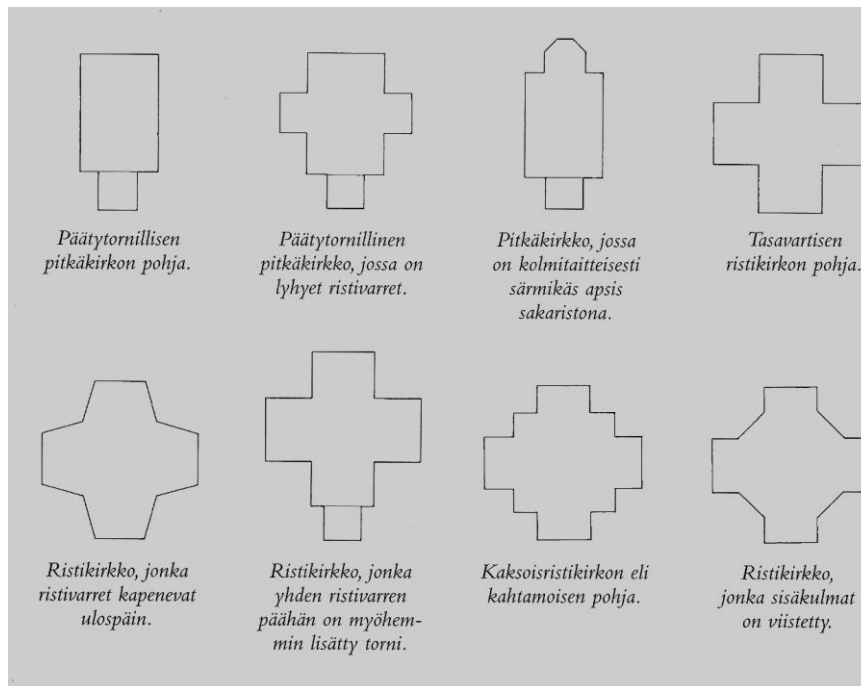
Päätytornillisen pitkäkirkon pohja.

Päätytornillinen pitkäkirkko, jossa on lyhyet ristivarret.

Pitkäkirkko, jossa on kolmitaitteisesti särmikäs apsis sakaristona.

Tasavartisen ristikirkon pohja.

Ristikirkko, jonka ristivarret kapenevat ulospäin.

Ristikirkko, jonka yhden ristivarren päähän on myöhemmin lisätty torni.

Kaksoisristikirkon eli kahtamoisen pohja.

Ristikirkko, jonka sisäkulmat on viistetty.